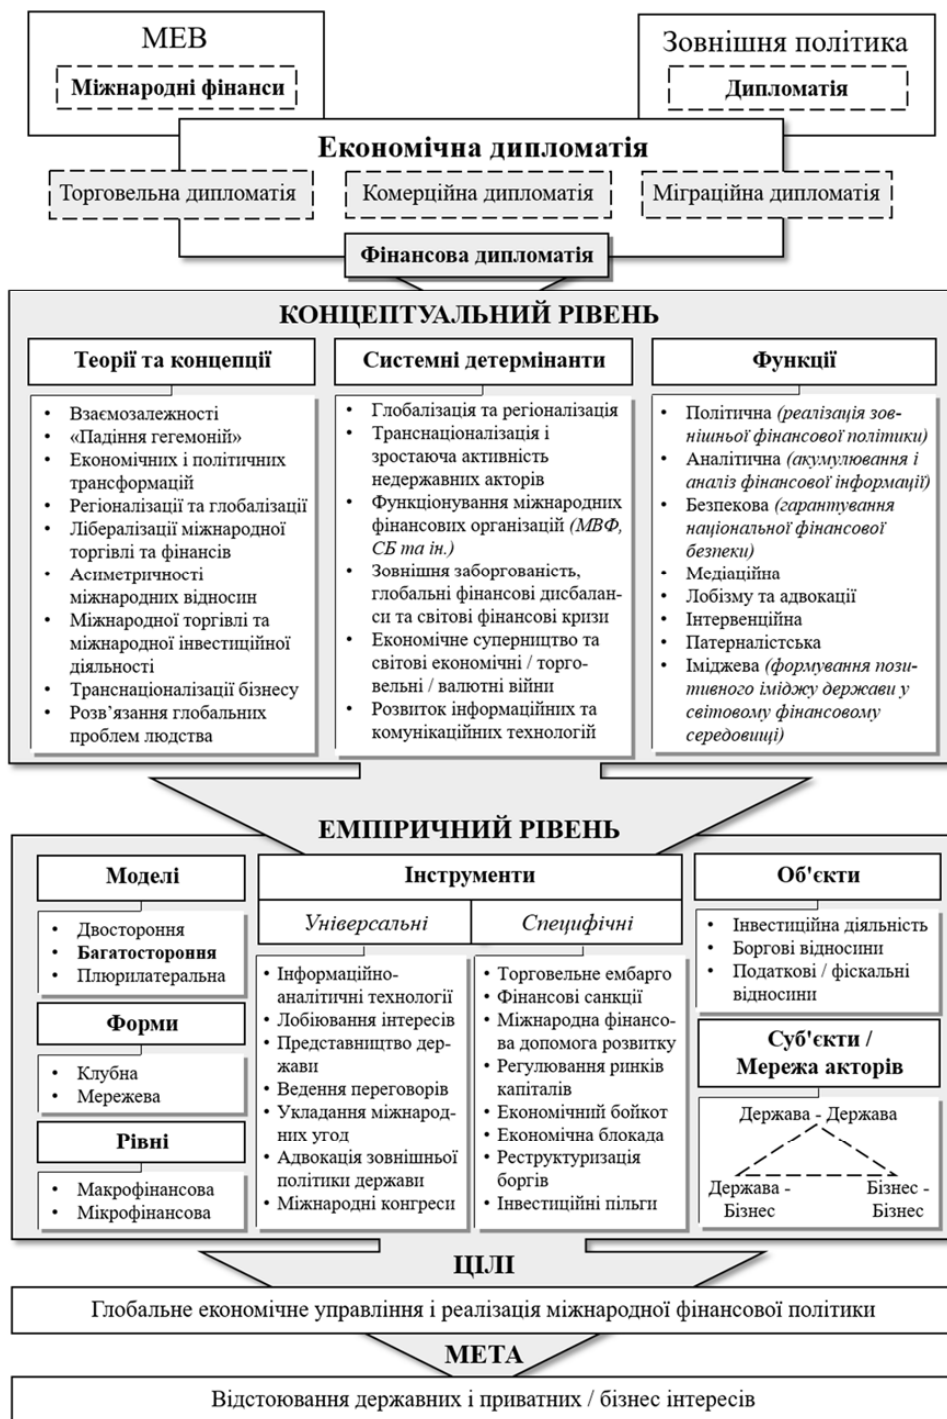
МЕВ

Міжнародні фінанси

Зовнішня політика

Дипломатія

Економічна дипломатія

Торговельна дипломатія

Комерційна дипломатія

Міграційна дипломатія

Фінансова дипломатія

КОНЦЕПТУАЛЬНИЙ РІВЕНЬ

Теорії та концепції

- Взаємозалежності
- «Падіння гегемонії»
- Економічних і політичних трансформацій
- Регіоналізації та глобалізації
- Лібералізації міжнародної торгівлі та фінансів
- Асиметричності міжнародних відносин
- Міжнародної торгівлі та міжнародної інвестиційної діяльності
- Транснаціоналізації бізнесу
- Розв'язання глобальних проблем людства

Системні детермінанти

- Глобалізація та регіоналізація
- Транснаціоналізація і зростаюча активність недержавних акторів
- Функціонування міжнародних фінансових організацій (МВФ, СБ та ін.)
- Зовнішня заборгованість, глобальні фінансові дисбаланси та світові фінансові кризи
- Економічне суперництво та світові економічні / торговельні / валютні війни
- Розвиток інформаційних та комунікаційних технологій

Функції

- Політична (реалізація зовнішньої фінансової політики)
- Аналітична (акумулювання і аналіз фінансової інформації)
- Безпекова (гарантування національної фінансової безпеки)
- Медіаційна
- Лобізму та адвокації
- Інтервенційна
- Патерналістська
- Іміджева (формування позитивного іміджу держави у світовому фінансовому середовищі)

ЕМПІРИЧНИЙ РІВЕНЬ

Моделі

- Двостороння
- Багатостороння
- Плюрилатеральна

Форми

- Клубна
- Мережева

Рівні

- Макрофінансова
- Мікрофінансова

Інструменти

Універсальні

- Інформаційно-аналітичні технології
- Лобіювання інтересів
- Представництво держави
- Ведення переговорів
- Укладання міжнародних угод
- Адвокація зовнішньої політики держави
- Міжнародні конгреси

Специфічні

- Торговельне ембарго
- Фінансові санкції
- Міжнародна фінансова допомога розвитку
- Регулювання ринків капіталів
- Економічний бойкот
- Економічна блокада
- Реструктуризація боргів
- Інвестиційні пільги

Об'єкти

- Інвестиційна діяльність
- Боргові відносини
- Податкові / фіскальні відносини

Суб'єкти / Мережа акторів

Держава - Держава

Держава - Бізнес

Бізнес - Бізнес

ЦІЛІ

Глобальне економічне управління і реалізація міжнародної фінансової політики

МЕТА

Відстоювання державних і приватних / бізнес інтересів